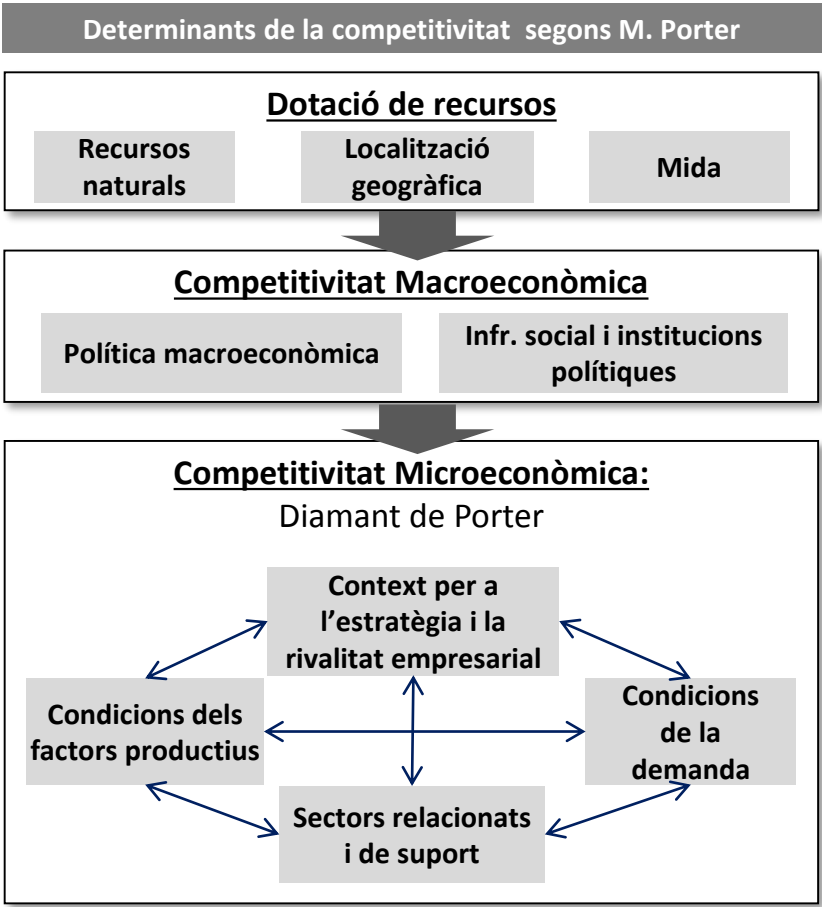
Determinants de la competitivitat segons M. Porter

Dotació de recursos

Recursos naturals

Localització geogràfica

Mida

Competitivitat Macroeconòmica

Política macroeconòmica

Infr. social i institucions polítiques

Competitivitat Microeconòmica:

Diamant de Porter

Context per a l'estratègia i la rivalitat empresarial

Condicions dels factors productius

Condicions de la demanda

Sectors relacionats i de suport